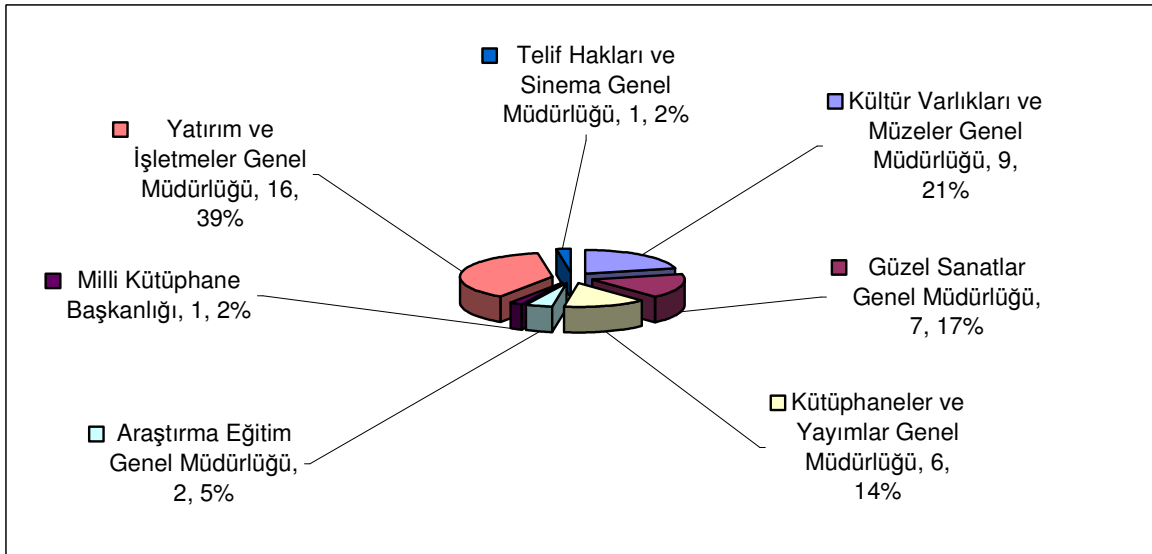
Telif Hakları ve Sinema Genel Müdürlüğü, 1, 2%

Kültür Varlıkları ve Müzeler Genel Müdürlüğü, 9, 21%

Yatırım ve İşletmeler Genel Müdürlüğü, 16, 39%

Milli Kütüphane Başkanlığı, 1, 2%

Güzel Sanatlar Genel Müdürlüğü, 7, 17%

Kütüphaneler ve Yayımlar Genel Müdürlüğü, 6, 14%

Araştırma Eğitim Genel Müdürlüğü, 2, 5%